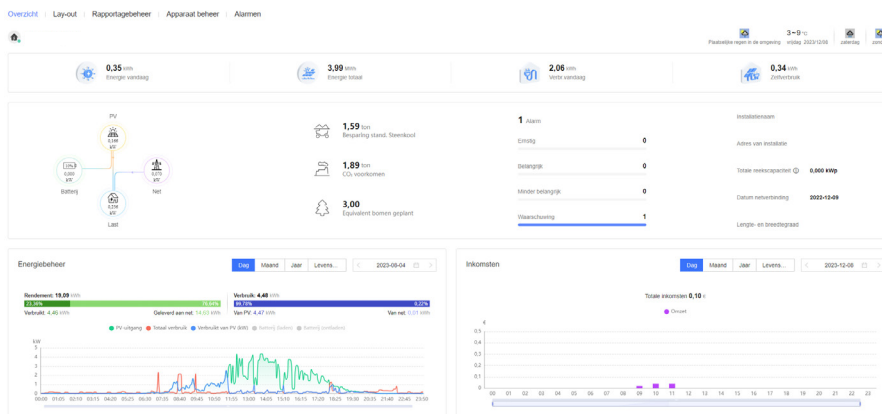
Overzicht | Lay-out | Rapportagebeheer | Apparaat beheer | Alarmen

Plaatselijke regen in de omgeving 3~9°C vrijdag 2023/12/08 zaterdag zond

0,35 kWh
Energie vandaag

3,99 MWh
Energie totaal

2,06 kWh
Verbr. vandaag

0,34 kWh
Zelfverbruik

PV
0,148 kW
Batterij
0,000 kW
0,070 kW
Net
0,078 kW
Last

1,59 ton
Besparing stand. Steenkool

1,89 ton
CO₂ voorkomen

3,00
Equivalent bomen geplant

1 Alarm
Ernstig 0
Belangrijk 0
Minder belangrijk 0
Waarschuwing 1

Installatienaam
Adres van installatie
Totale reekscapaciteit ⓘ 0,000 kWp
Datum netverbinding 2022-12-09
Lengte- en breedtegraad

Energiebeheer
Dag Maand Jaar Levens... 2023-08-04

Rendement: 19,09 kWh
23,38% 76,61%
Verbruikt: 4,46 kWh Geleverd aan net: 14,63 kWh

Verbruik: 4,48 kWh
99,78% 0,22%
Van PV: 4,47 kWh Van net: 0,01 kWh

PV uitgang Totaal verbruik Verbruikt van PV (kW) Batterij (laden) Batterij (ontladen)
kW
4
3,5
3
2,5
2
1,5
1
0,5
0
00:00 01:05 02:10 03:15 04:20 05:25 06:30 07:35 08:40 09:45 10:50 11:55 13:00 14:05 15:10 16:15 17:20 18:25 19:30 20:35 21:40 22:45 23:50

Inkomsten
Dag Maand Jaar Levens... 2023-12-08

Totale inkomsten 0,10 €
Omzet
€
0,06
0,05
0,04
0,03
0,02
0,01
0
00 01 02 03 04 05 06 07 08 09 10 11 12 13 14 15 16 17 18 19 20 21 22 23